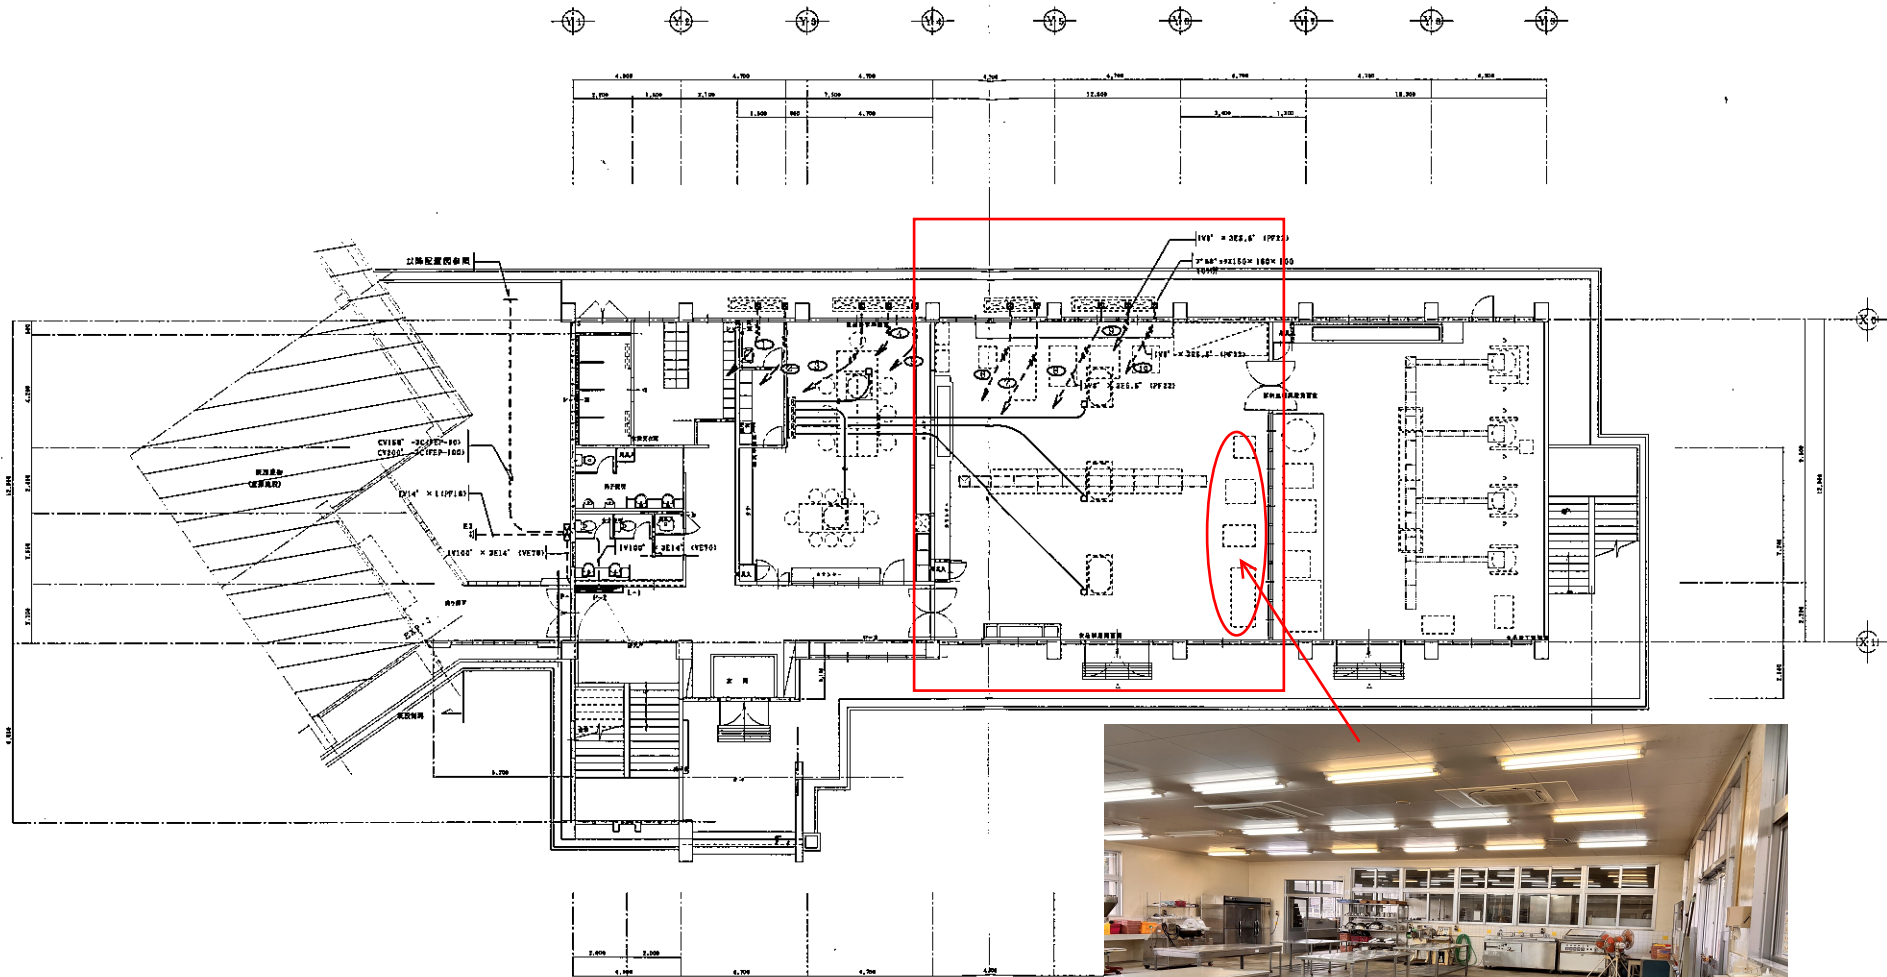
Y1 Y2 Y3 Y4 Y5 Y6 Y7 Y8 Y9

4,900 4,700 4,700 4,700 4,700 4,700 4,700 4,900

2,700 1,400 2,100 7,500 12,500 18,300

1,500 4,700 3,400 1,300

配線配置図参照

IV8² × 3E5.5² (PF22)

CV8² × 3E5.5² (PF22)

IV8² × 3E5.5² (PF22)

CV150² -3C(FEP-90)
CV200² -3C(FEP-100)

IV14² × 1(PF16)

IV100² × 3E14² (VE70)

IV100² 3E14² (VE70)

X1

X1

4,900 4,700 4,700